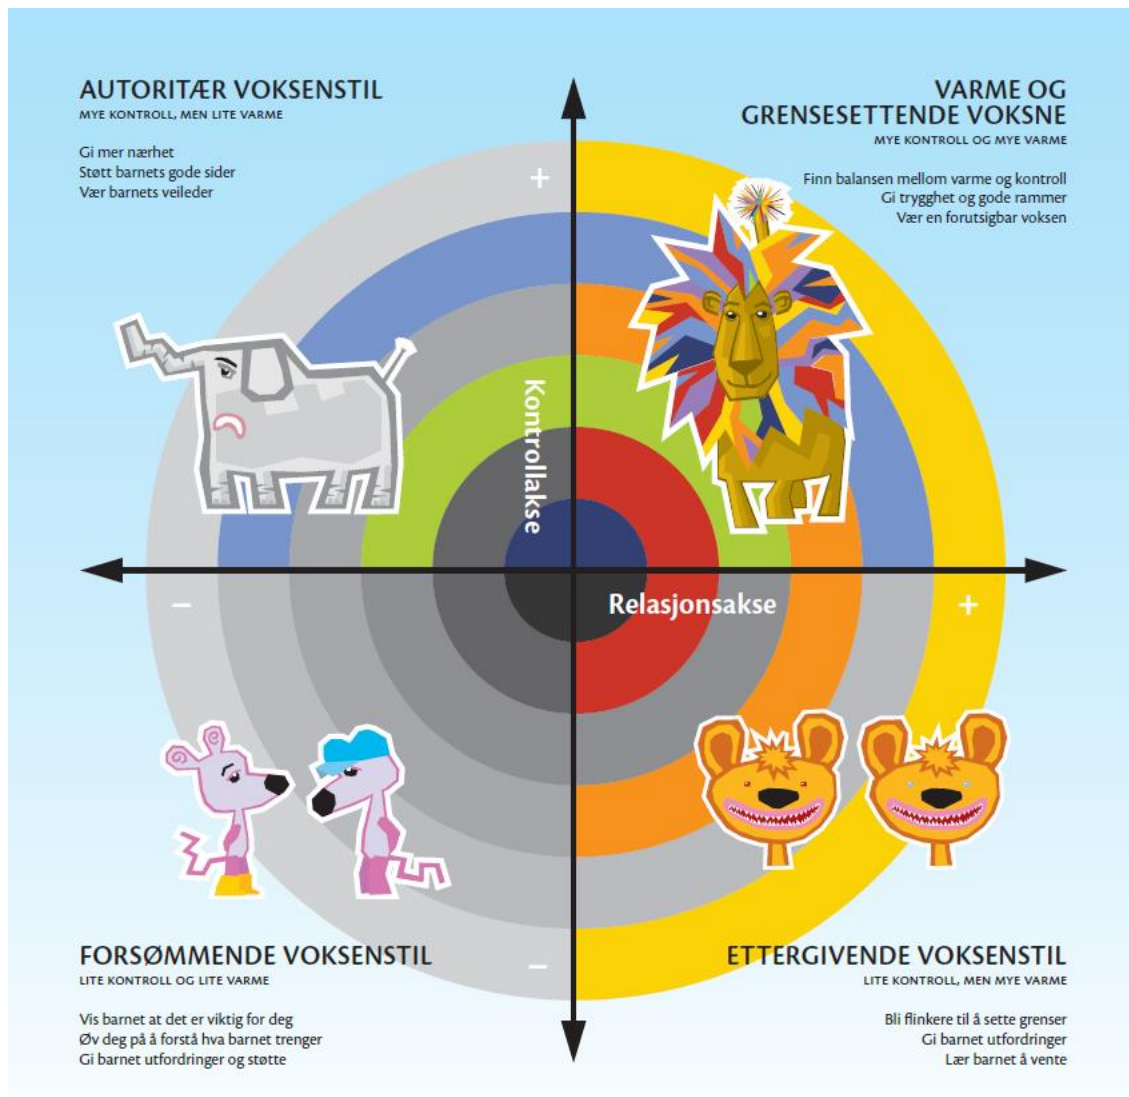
AUTORITÆR VOKSENSTIL
MYE KONTROLL, MEN LITE VARME

Gi mer nærhet
Støtt barnets gode sider
Vær barnets veileder

VARME OG GRENSESETTENDE VOKSNE
MYE KONTROLL OG MYE VARME

Finn balansen mellom varme og kontroll
Gi trygghet og gode rammer
Vær en forutsigbar voksen

+

Kontrollakse

–

Relasjonsakse

+

–

FORSØMMENDE VOKSENSTIL
LITE KONTROLL OG LITE VARME

Vis barnet at det er viktig for deg
Øv deg på å forstå hva barnet trenger
Gi barnet utfordringer og støtte

ETTERGIVENDE VOKSENSTIL
LITE KONTROLL, MEN MYE VARME

Bli flinkere til å sette grenser
Gi barnet utfordringer
Lær barnet å vente